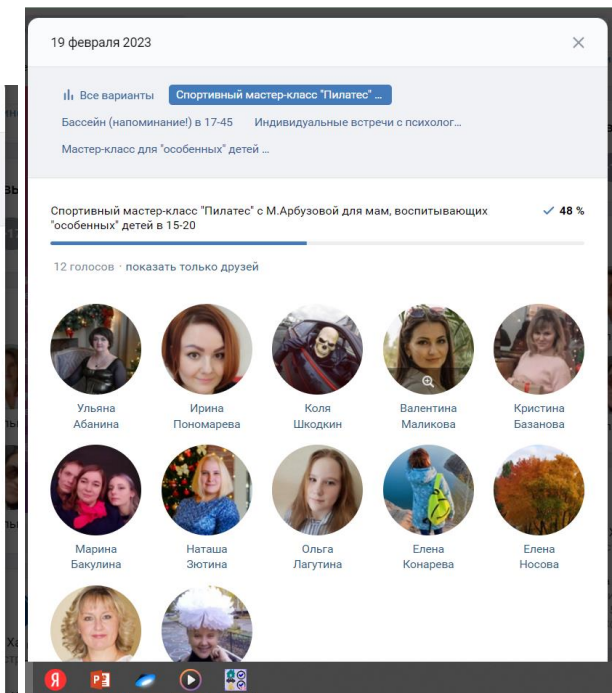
19 февраля 2023

Все варианты
Спортивный мастер-класс "Пилатес" ...
Бассейн (напоминание!) в 17-45
Индивидуальные встречи с психолог...
Мастер-класс для "особенных" детей ...

Спортивный мастер-класс "Пилатес" с М.Арбузовой для мам, воспитывающих "особенных" детей в 15-20
48 %

12 голосов · показать только друзей

Ульяна Абанина
Ирина Пономарева
Коля Шкодкин
Валентина Маликова
Кристина Базанова
Марина Бакулина
Наташа Зютина
Ольга Лагутина
Елена Конарева
Елена Носова